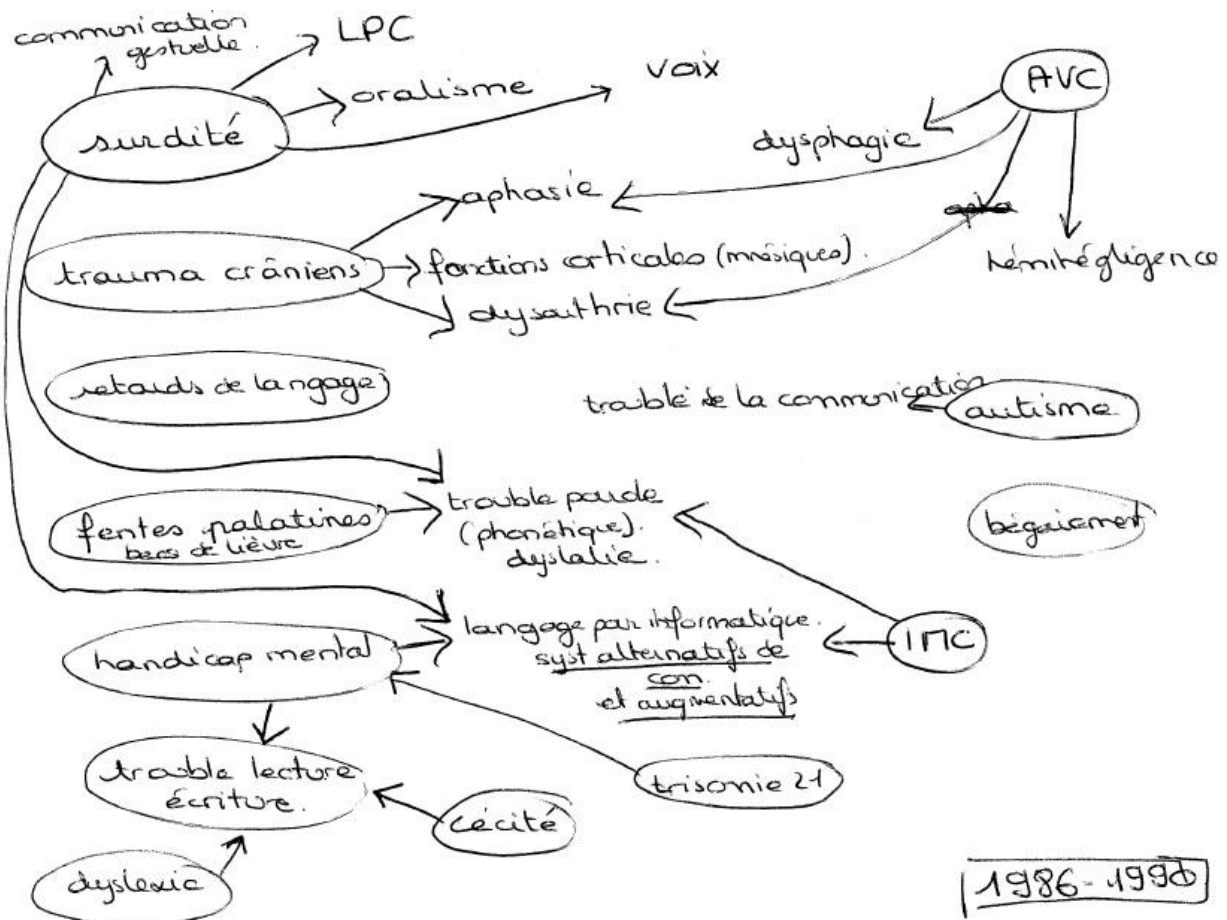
communication gestuelle.

LPC

oralisme

voix

surdité

AVC

dysphagie

aphasie

trauma crâniens

fonctions corticales (mnésiques).

~~apla~~

héminégligence

dysarthrie

retards de langage

trouble de la communication

autisme

fentes palatines
becs de lièvre

trouble parole
(phonétique).
dyslalie.

bégaiement

langage par informatique.
syst alternatifs de con.
et augmentatifs

IMC

handicap mental

trouble lecture écriture.

trisomie 21

cécité

dyslexie

1986-1990